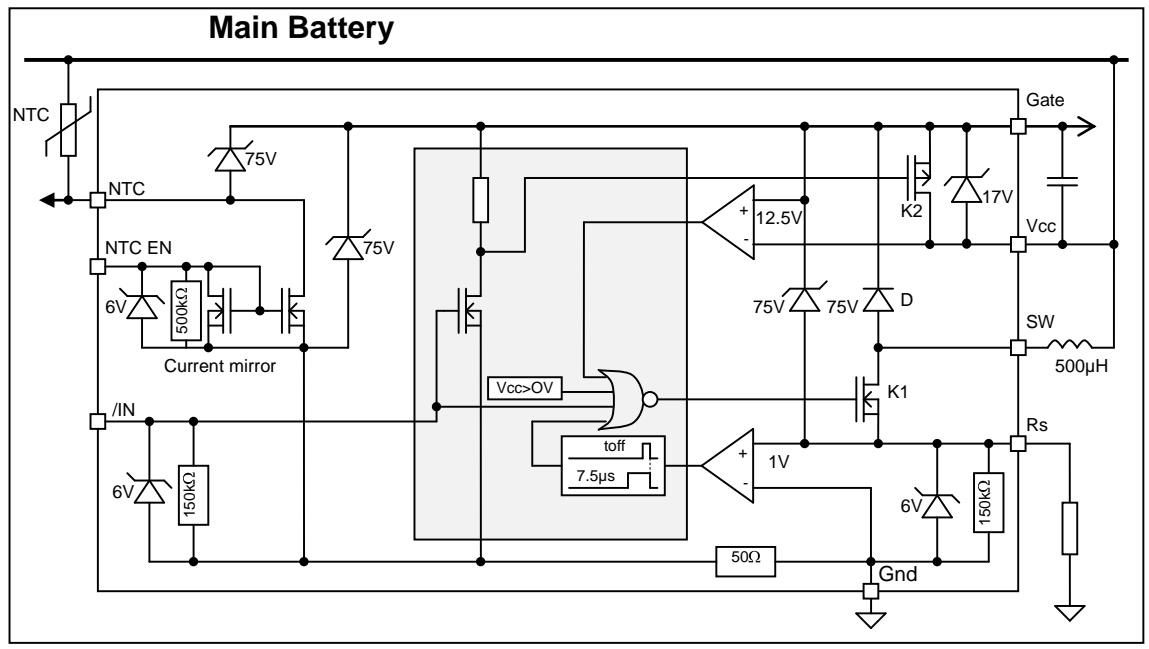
Main Battery

NTC

NTC

NTC EN

6V

500kΩ

Current mirror

75V

75V

/IN

6V

150kΩ

Vcc>OV

toff

7.5µs

+

-

12.5V

+

-

1V

50Ω

75V

75V

D

K2

17V

K1

6V

150kΩ

Gate

Vcc

SW

500µH

Rs

Gnd